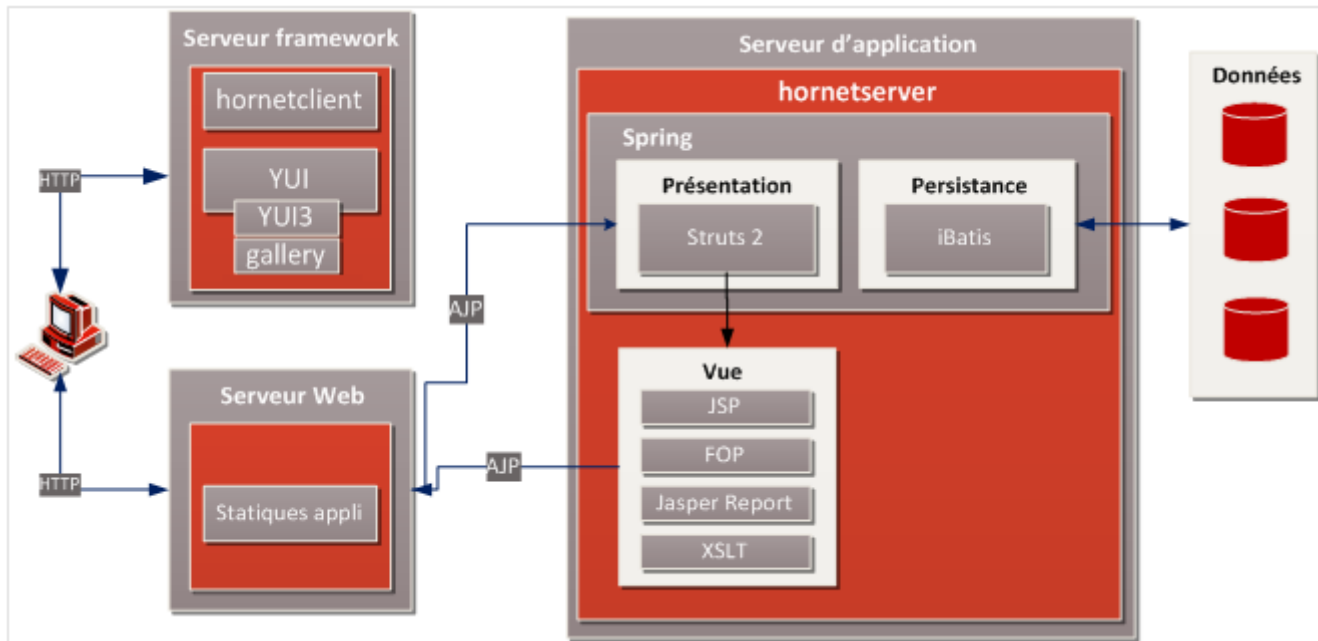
Serveur framework

hornetclient

YUI

YUI3

gallery

HTTP

AJP

Serveur Web

Statiques appli

HTTP

Serveur d'application

hornetserver

Spring

Présentation

Struts 2

Persistance

iBatis

Vue

JSP

FOP

Jasper Report

XSLT

AJP

Données